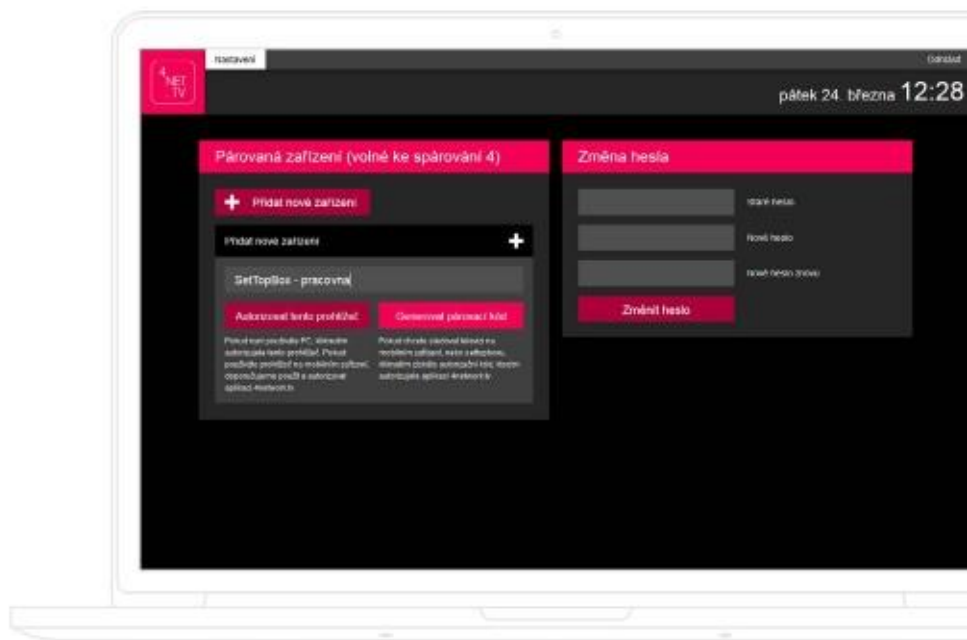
4 NET TV

Nastavení

Odhlásit

pátek 24. března 12:28

Párovaná zařízení (volné ke spárování 4)

Přidat nové zařízení

Přidat nové zařízení

SetTopBox - pracovna

Autorizovat tento prohlížeč

Generovat párovací kód

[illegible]

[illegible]

Změna hesla

Staré heslo

Nové heslo

Nové heslo znovu

Změnit heslo